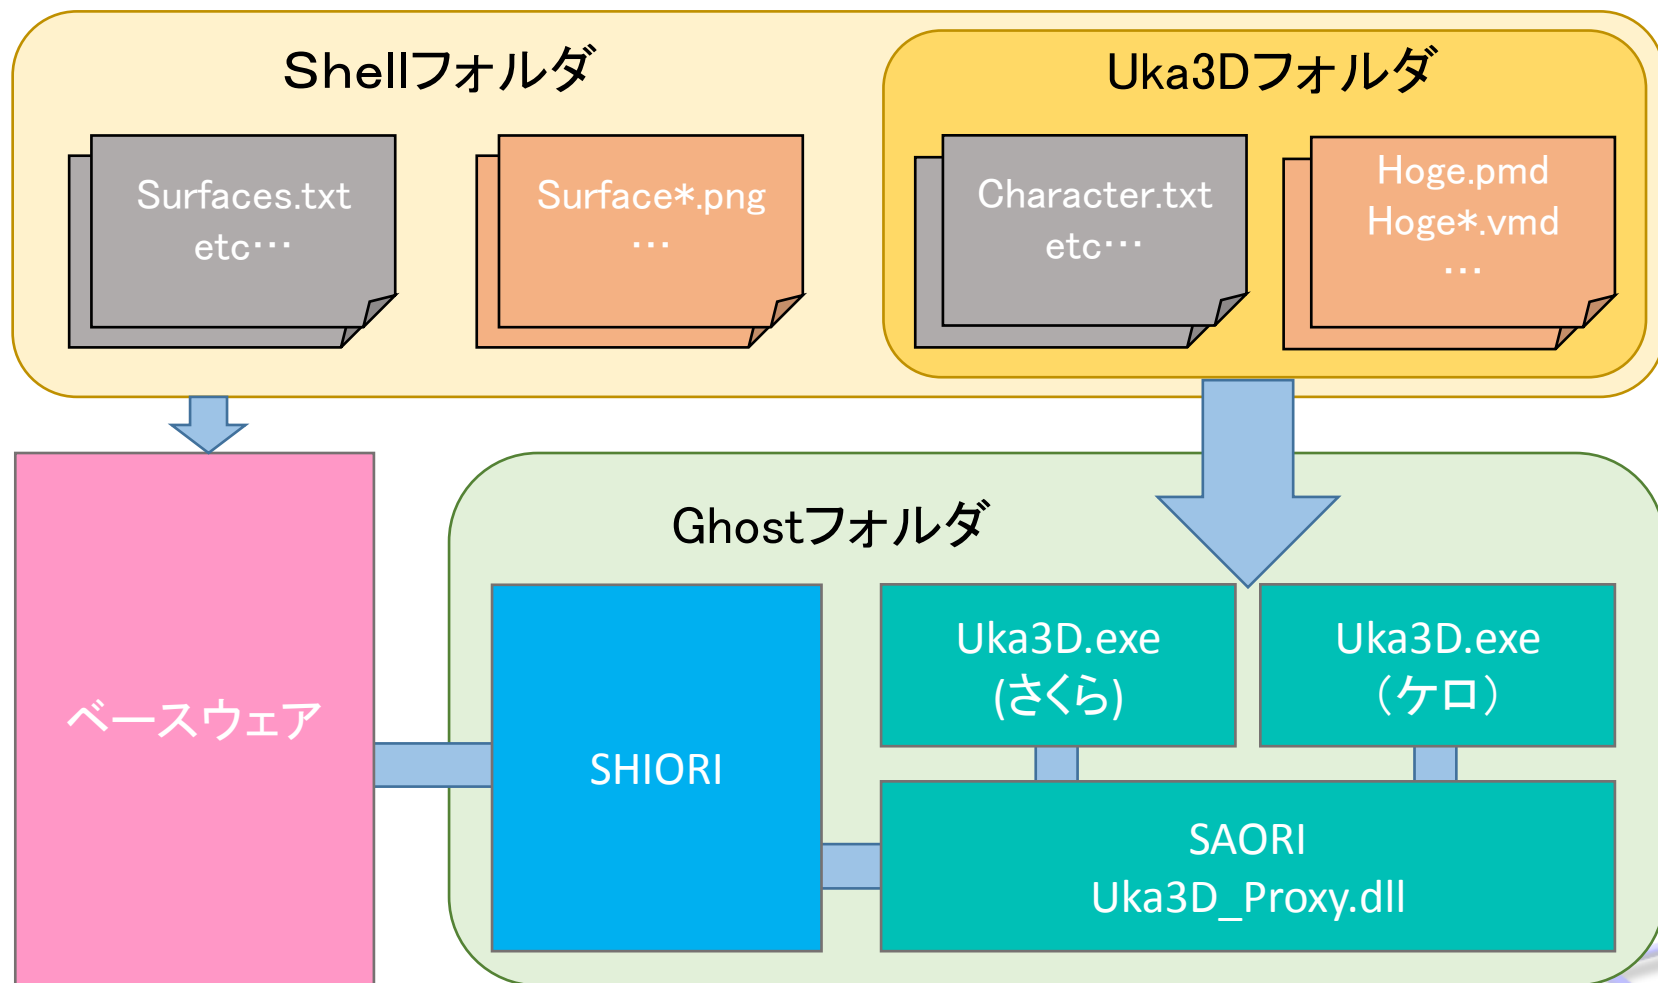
Shellフォルダ

Surfaces.txt
etc…

Surface*.png
…

Uka3Dフォルダ

Character.txt
etc…

Hoge.pmd
Hoge*.vmd
…

ベースウェア

Ghostフォルダ

SHIORI

Uka3D.exe
(さくら)

Uka3D.exe
（ケロ）

SAORI
Uka3D_Proxy.dll